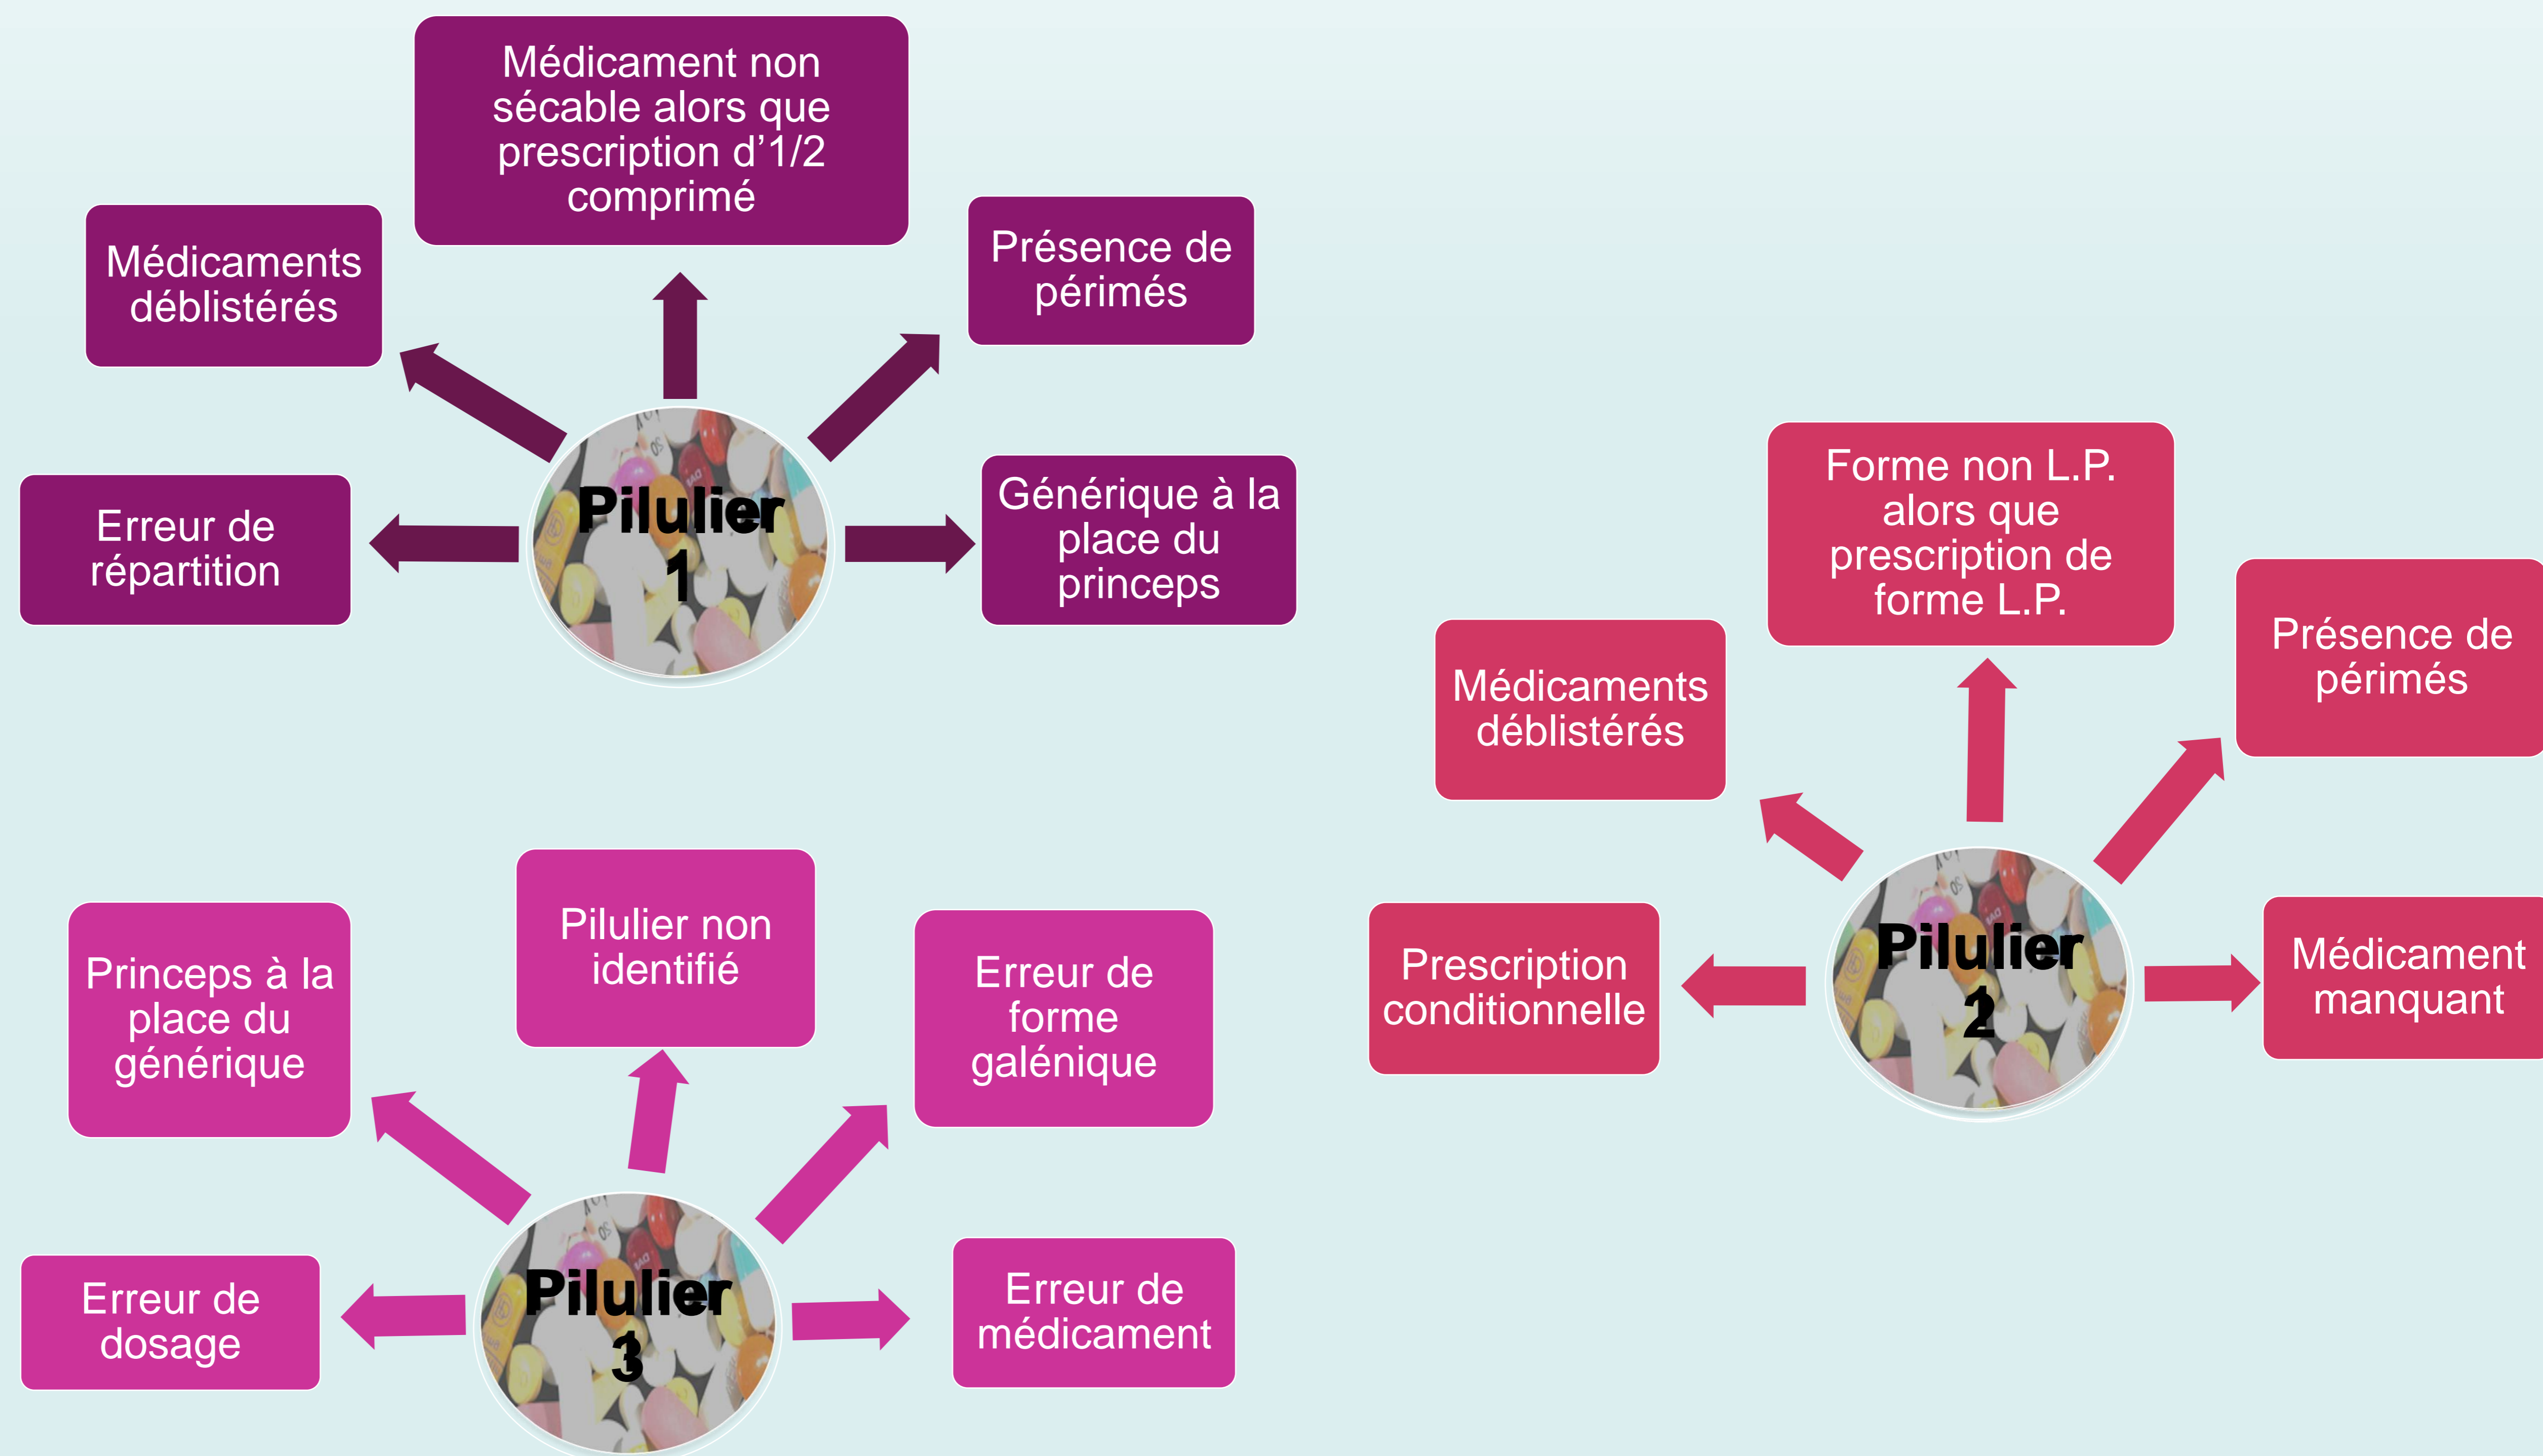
Médicament non sécable alors que prescription d'1/2 comprimé

Médicaments déblistérés

Présence de périmés

Erreur de répartition

Pilulier 1

Générique à la place du princeps

Forme non L.P. alors que prescription de forme L.P.

Présence de périmés

Médicaments déblistérés

Prescription conditionnelle

Pilulier 2

Médicament manquant

Pilulier non identifié

Princeps à la place du générique

Erreur de forme galénique

Erreur de dosage

Pilulier 3

Erreur de médicament